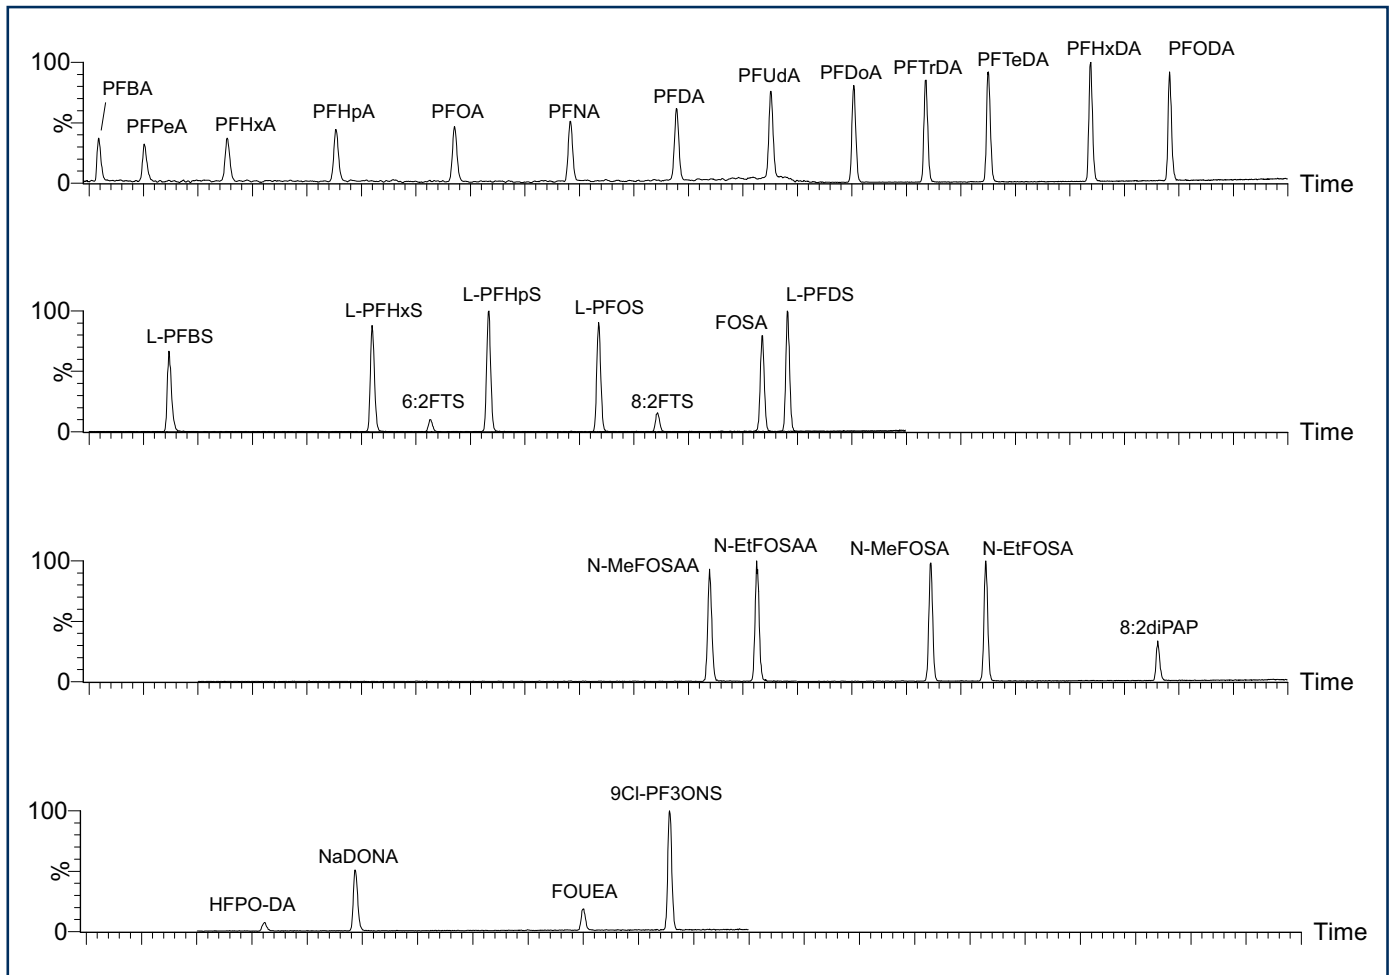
100
%
0
PFBA
PFPeA
PFHxA
PFHpA
PFOA
PFNA
PFDA
PFUdA
PFDoA
PFTrDA
PFTeDA
PFHxDA
PFODA
Time

100
%
0
L-PFBS
L-PFHxS
6:2FTS
L-PFHpS
L-PFOS
8:2FTS
FOSA
L-PFDS
Time

100
%
0
N-MeFOSAA
N-EtFOSAA
N-MeFOSA
N-EtFOSA
8:2diPAP
Time

100
%
0
HFPO-DA
NaDONA
FOUEA
9Cl-PF3ONS
Time